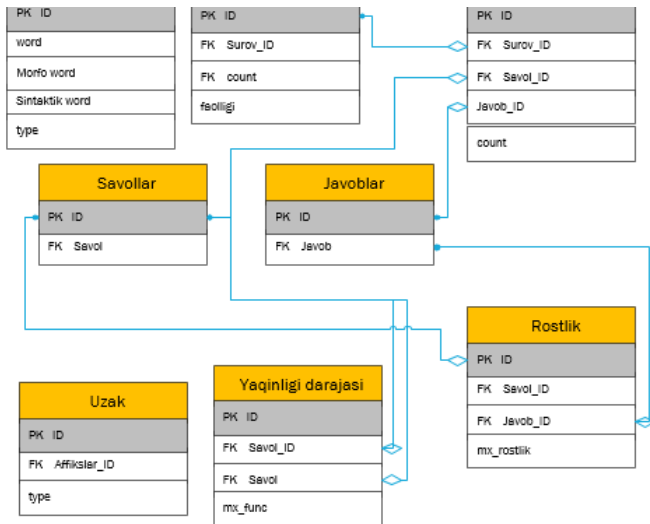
PK ID
word
Morfo word
Sintaktik word
type

PK ID
FK Surov_ID
FK count
faolligi

PK ID
FK Surov_ID
FK Savol_ID
Javob_ID
count

Savollar
PK ID
FK Savol

Javoblar
PK ID
FK Javob

Rostlik
PK ID
FK Savol_ID
FK Javob_ID
mx_rostlik

Uzak
PK ID
FK Affikslar_ID
type

Yaqinligi darajasi
PK ID
FK Savol_ID
FK Savol
mx_func